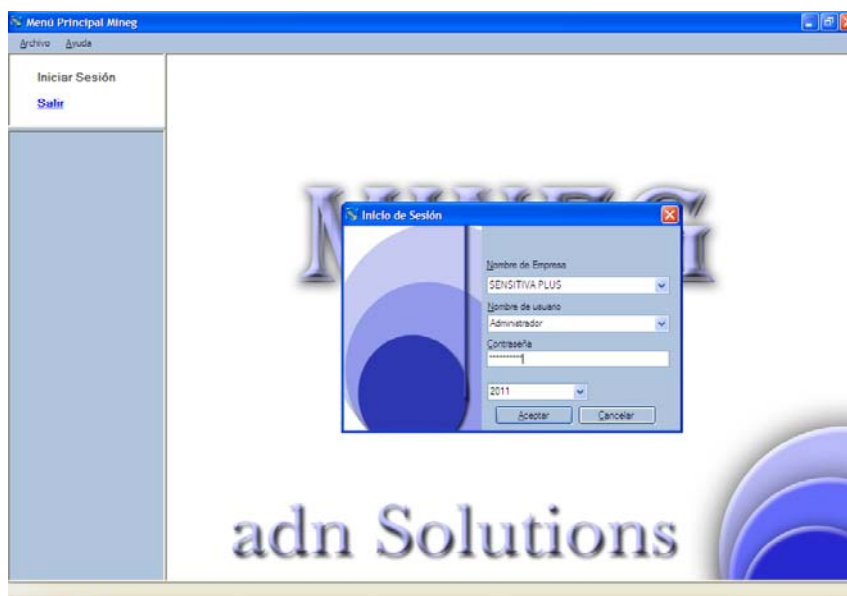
Menú Principal Mineg

Archivo Ayuda

Iniciar Sesión

Salir

MINEG

Inicio de Sesión

Nombre de Empresa
SENSITIVA PLUS

Nombre de usuario
Administrador

Contraseña
**********

2011

Aceptar Cancelar

adn Solutions